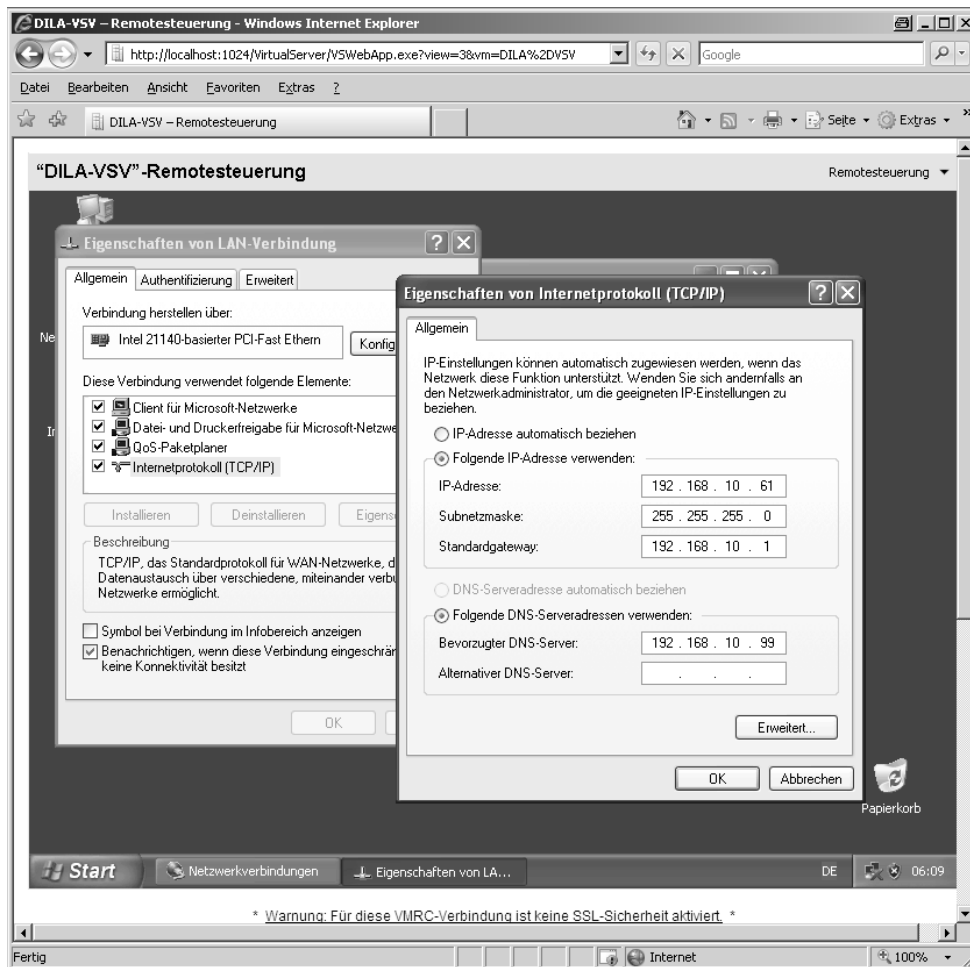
DILA-VSV – Remotesteuerung - Windows Internet Explorer

http://localhost:1024/VirtualServer/VSWebApp.exe?view=3&vm=DILA%2DVSV

Google

Datei Bearbeiten Ansicht Favoriten Extras ?

DILA-VSV – Remotesteuerung

Seite Extras

"DILA-VSV"-Remotesteuerung

Remotesteuerung

Eigenschaften von LAN-Verbindung

Allgemein Authentifizierung Erweitert

Verbindung herstellen über:

Intel 21140-basierter PCI-Fast Ethern

Konfig

Diese Verbindung verwendet folgende Elemente:

Client für Microsoft-Netzwerke
Datei- und Druckerfreigabe für Microsoft-Netzwe
QoS-Paketplaner
Internetprotokoll (TCP/IP)

Installieren Deinstallieren Eigens

Beschreibung

TCP/IP, das Standardprotokoll für WAN-Netzwerke, d Datenaustausch über verschiedene, miteinander verbu Netzwerke ermöglicht.

Symbol bei Verbindung im Infobereich anzeigen

Benachrichtigen, wenn diese Verbindung eingeschrän keine Konnektivität besitzt

OK

Eigenschaften von Internetprotokoll (TCP/IP)

Allgemein

IP-Einstellungen können automatisch zugewiesen werden, wenn das Netzwerk diese Funktion unterstützt. Wenden Sie sich andernfalls an den Netzwerkadministrator, um die geeigneten IP-Einstellungen zu beziehen.

IP-Adresse automatisch beziehen

Folgende IP-Adresse verwenden:

| | |
|---|---|
| IP-Adresse: | 192 . 168 . 10 . 61 |
| Subnetzmaske: | 255 . 255 . 255 . 0 |
| Standardgateway: | 192 . 168 . 10 . 1 |

DNS-Serveradresse automatisch beziehen

Folgende DNS-Serveradressen verwenden:

| | |
|---|---|
| Bevorzugter DNS-Server: | 192 . 168 . 10 . 99 |
| Alternativer DNS-Server: | . . . |

Erweitert...

OK Abbrechen

Papierkorb

Start Netzwerkverbindungen Eigenschaften von LA...

DE 06:09

* Warnung: Für diese VMRC-Verbindung ist keine SSL-Sicherheit aktiviert. *

Fertig

Internet

100%